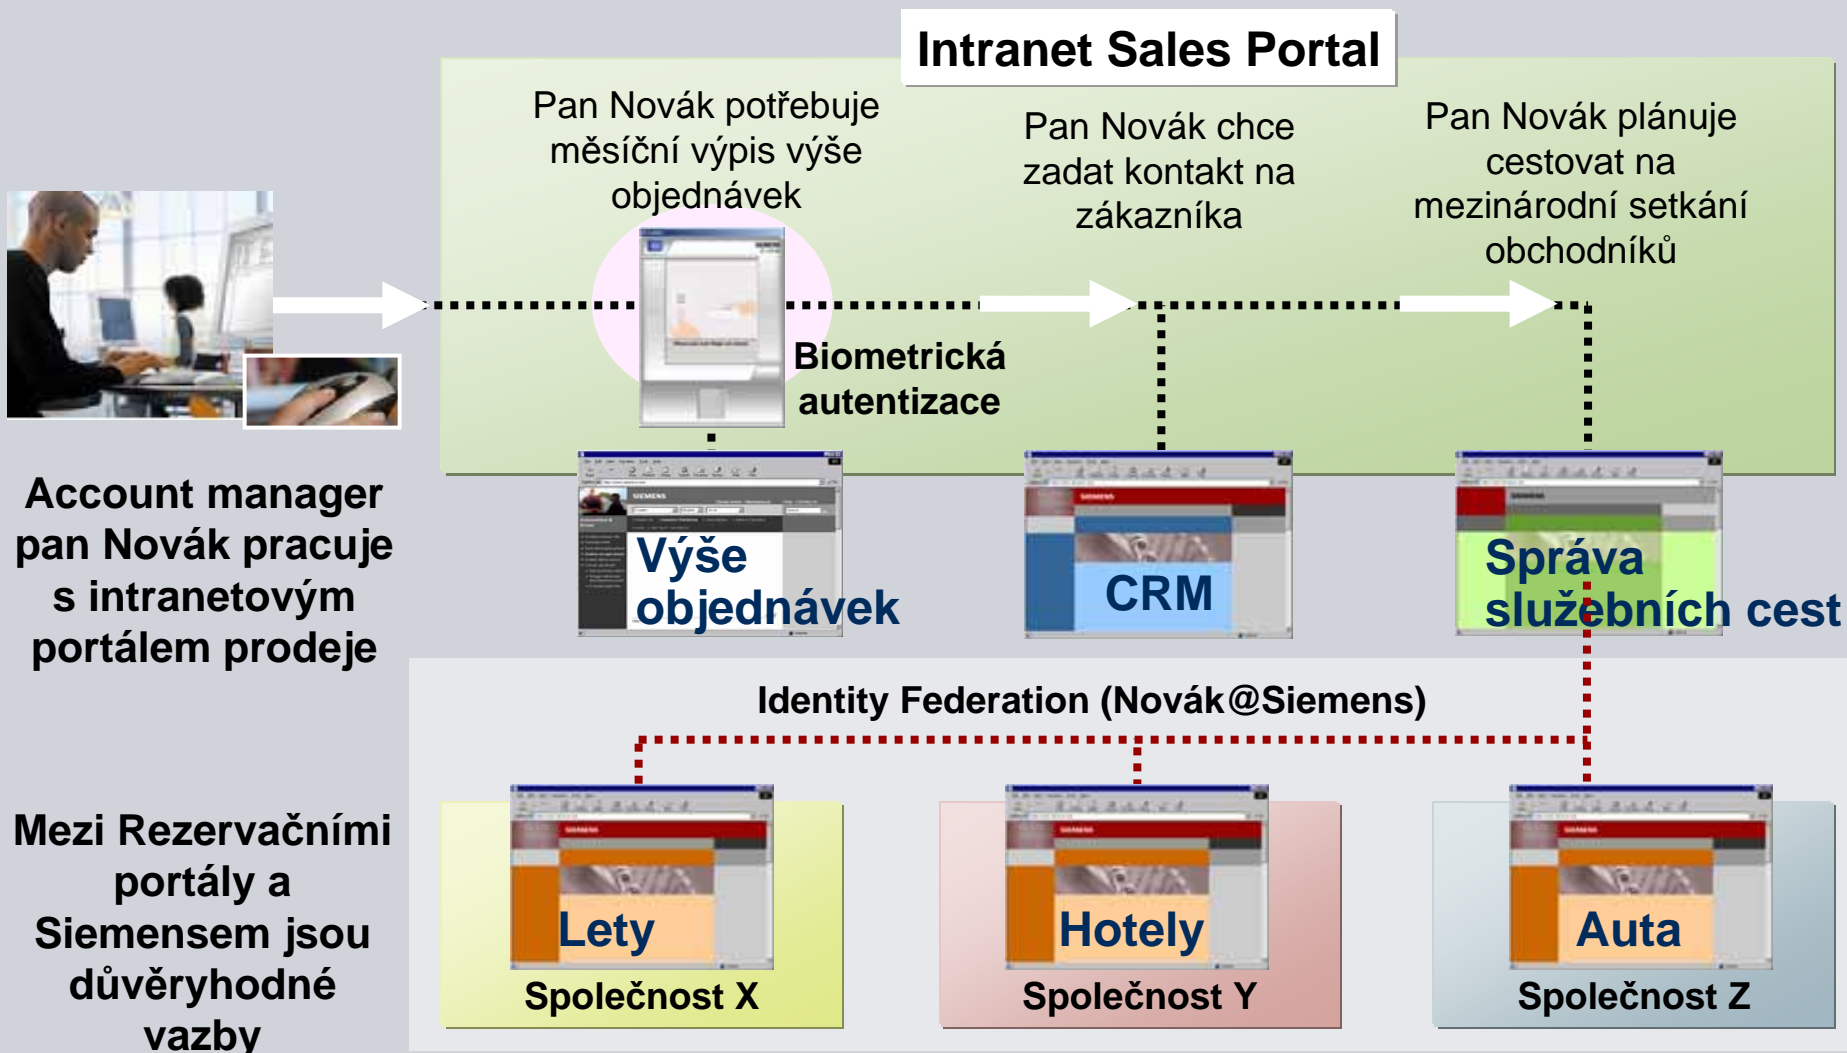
Intranet Sales Portal

Pan Novák potřebuje měsíční výpis výše objednávek

Pan Novák chce zadat kontakt na zákazníka

Pan Novák plánuje cestovat na mezinárodní setkání obchodníků

Biometrická autentizace

Account manager pan Novák pracuje s intranetovým portálem prodeje

Výše objednávek

CRM

Správa služebních cest

Identity Federation (Novák@Siemens)

Mezi Rezervačními portály a Siemensem jsou důvěryhodné vazby

Lety

Společnost X

Hotely

Společnost Y

Auta

Společnost Z